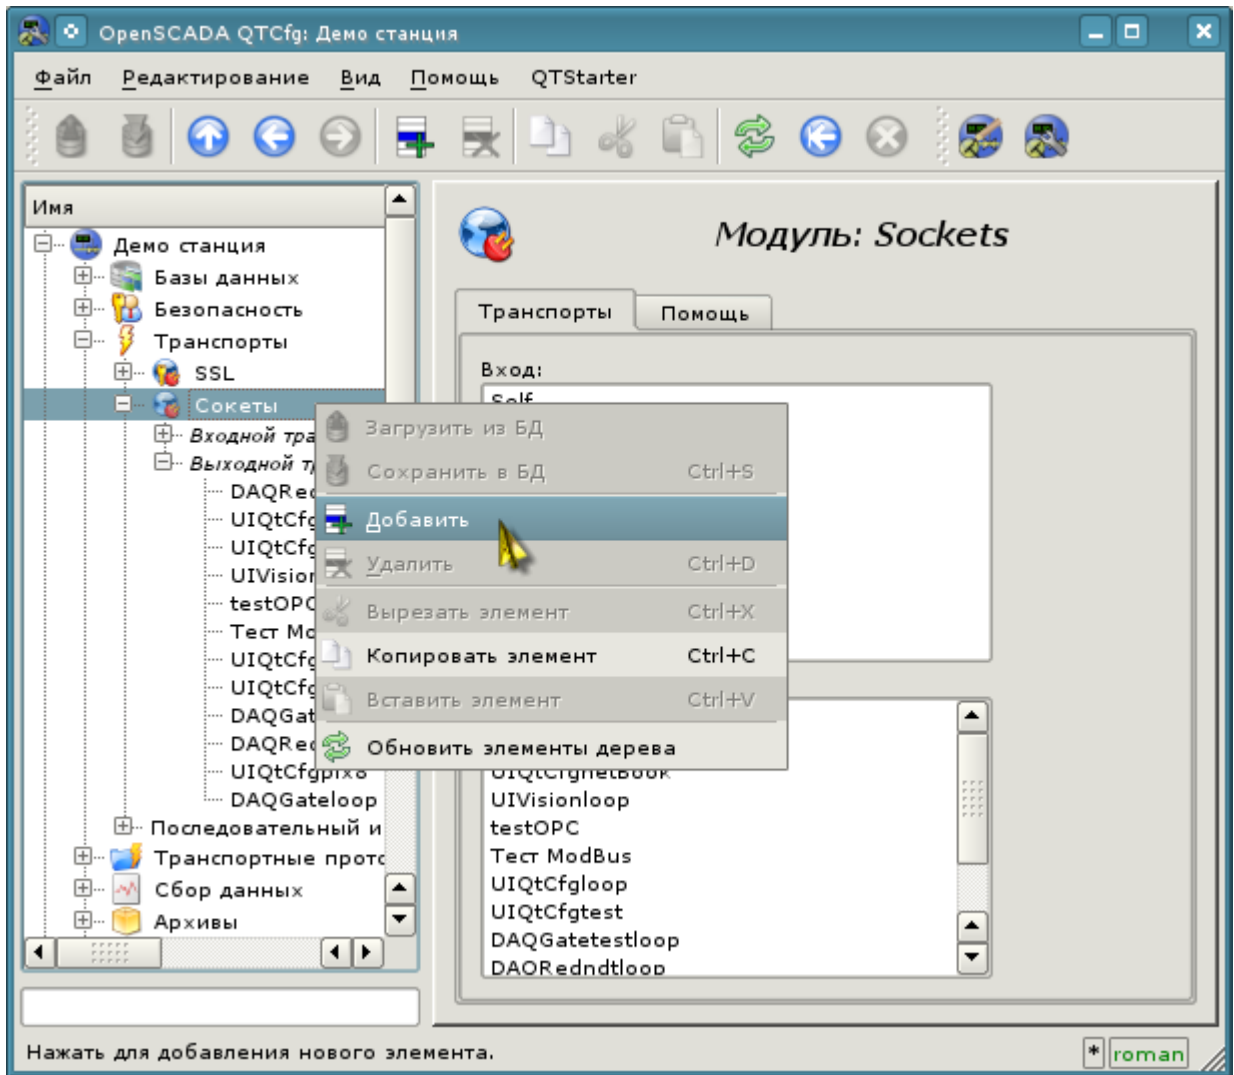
OpenSCADA QTCfg: Демо станция

Файл Редактирование Вид Помощь QTStarter

Имя
Демо станция
Базы данных
Безопасность
Транспорты
SSL
Сокеты
Входной тра
Выходной т
DAQRe
UIQtCfg
UIQtCfg
UIVisior
testOPC
Тест Mc
UIQtCfg
UIQtCfg
DAQGat
DAQRe
UIQtCfgpix8
DAQGateloop
Последовательный и
Транспортные прото
Сбор данных
Архивы

Модуль: Sockets

Транспорты Помощь

Вход:
Self

Загрузить из БД
Сохранить в БД Ctrl+S
Добавить
Удалить Ctrl+D
Вырезать элемент Ctrl+X
Копировать элемент Ctrl+C
Вставить элемент Ctrl+V
Обновить элементы дерева

UIQtCfgNetBook
UIVisionloop
testOPC
Тест ModBus
UIQtCfgloop
UIQtCfgtest
DAQGatetestloop
DAQRedndtloop

Нажать для добавления нового элемента.
* roman